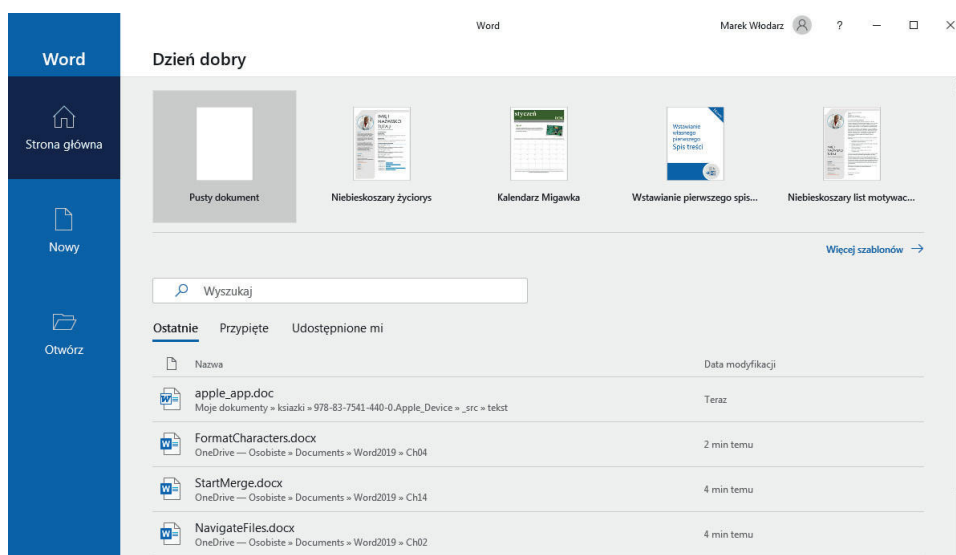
Word

Marek Włodarz ? — ☐ ×

Word

Strona główna

Nowy

Otwórz

Dzień dobry

Pusty dokument

Niebieskoszary życiorys

Kalendarz Migawka

Wstawianie pierwszego spis...

Niebieskoszary list motywac...

Więcej szablonów →

Wyszukaj

Ostatnie Przypięte Udostępnione mi

| | Nazwa | Data modyfikacji |
|---|---|---|
| | apple_app.doc<br>Moje dokumenty » ksiazki » 978-83-7541-440-0.Apple_Device » _src » tekst | Teraz |
| | FormatCharacters.docx<br>OneDrive — Osobiste » Documents » Word2019 » Ch04 | 2 min temu |
| | StartMerge.docx<br>OneDrive — Osobiste » Documents » Word2019 » Ch14 | 4 min temu |
| | NavigateFiles.docx<br>OneDrive — Osobiste » Documents » Word2019 » Ch02 | 4 min temu |